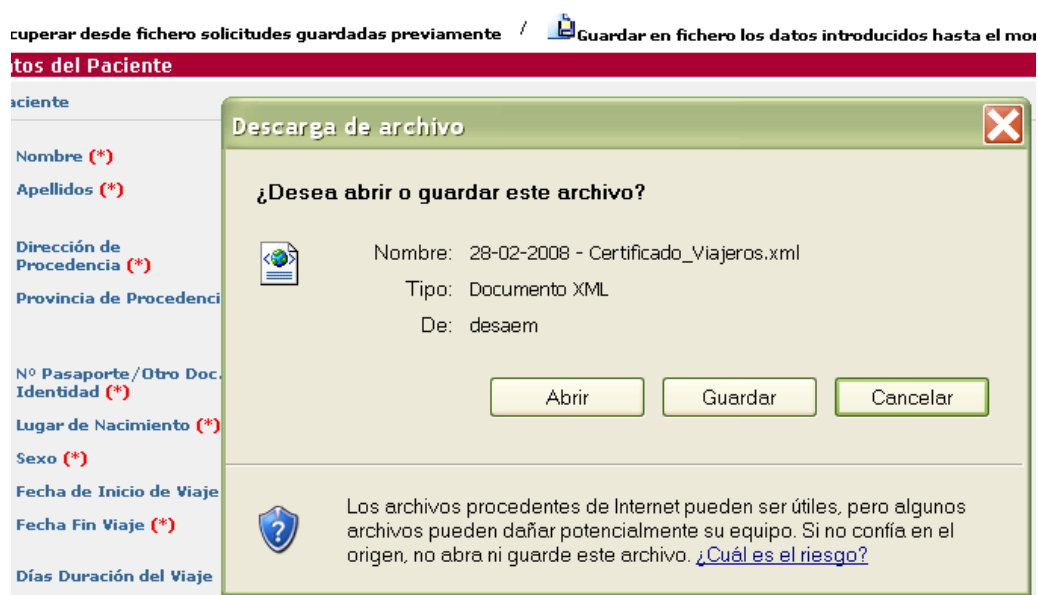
cuperar desde fichero solicitudes guardadas previamente / Guardar en fichero los datos introducidos hasta el mo

tos del Paciente

aciente

Nombre (*)

Apellidos (*)

Dirección de Procedencia (*)

Provincia de Procedenci

Nº Pasaporte/Otro Doc. Identidad (*)

Lugar de Nacimiento (*)

Sexo (*)

Fecha de Inicio de Viaje

Fecha Fin Viaje (*)

Días Duración del Viaje

Descarga de archivo

¿Desea abrir o guardar este archivo?

Nombre: 28-02-2008 - Certificado_Viajeros.xml

Tipo: Documento XML

De: desaem

Abrir Guardar Cancelar

Los archivos procedentes de Internet pueden ser útiles, pero algunos archivos pueden dañar potencialmente su equipo. Si no confía en el origen, no abra ni guarde este archivo. ¿Cuál es el riesgo?